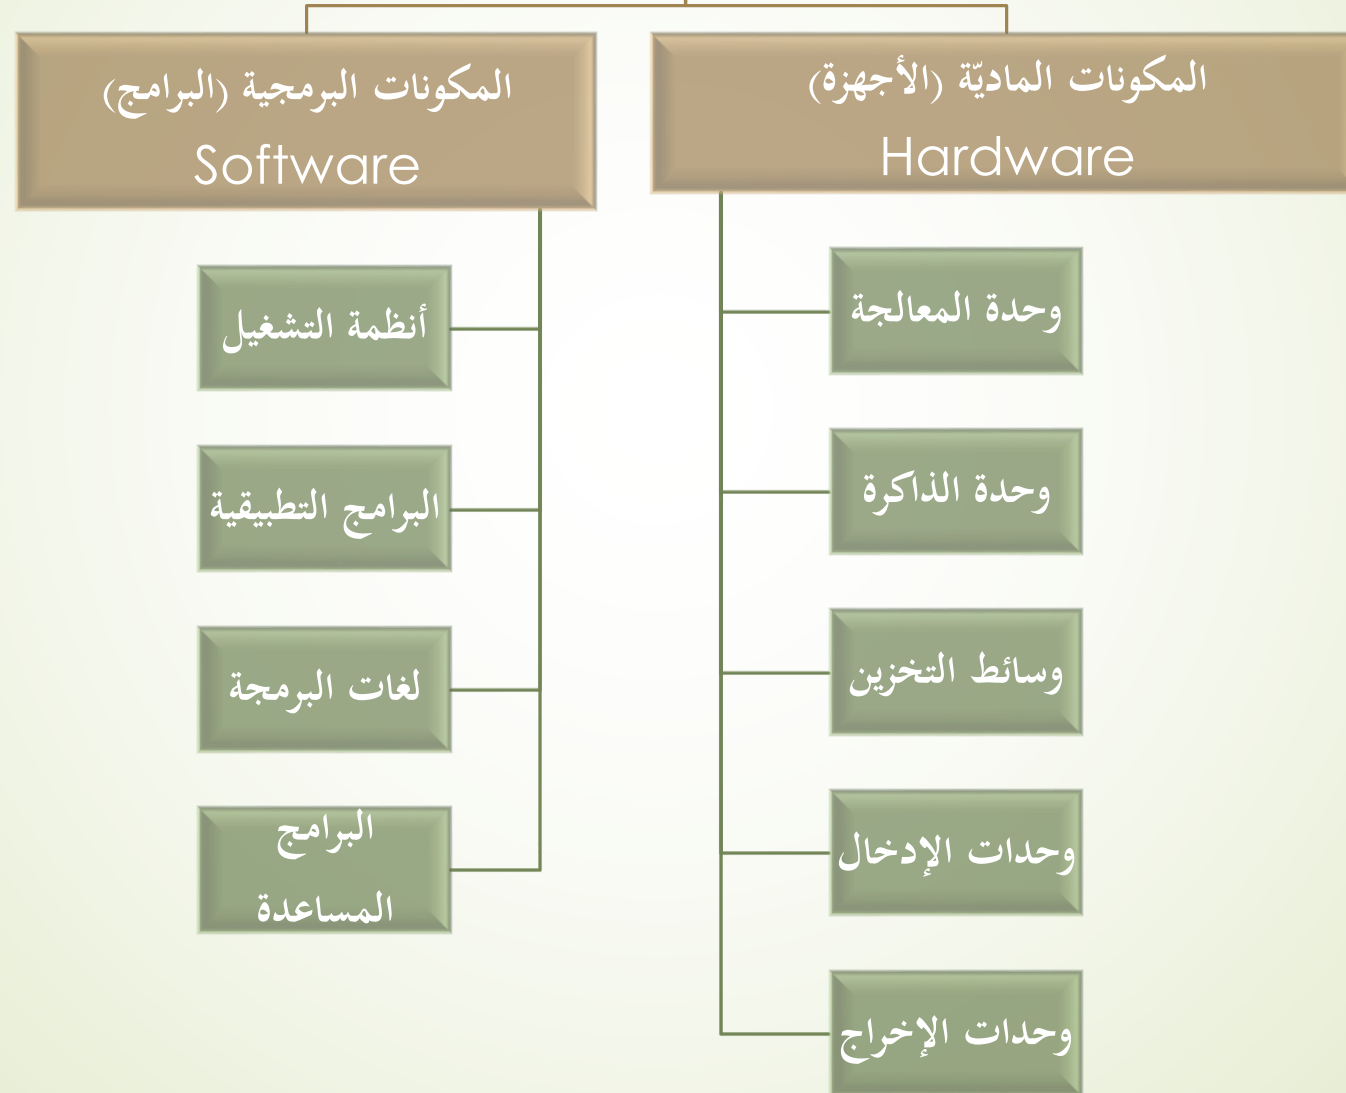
المكونات الماديّة (الأجهزة)
Hardware

وحدة المعالجة

وحدة الذاكرة

وسائط التخزين

وحدات الإدخال

وحدات الإخراج

المكونات البرمجية (البرامج)
Software

أنظمة التشغيل

البرامج التطبيقية

لغات البرمجة

البرامج المساعدة